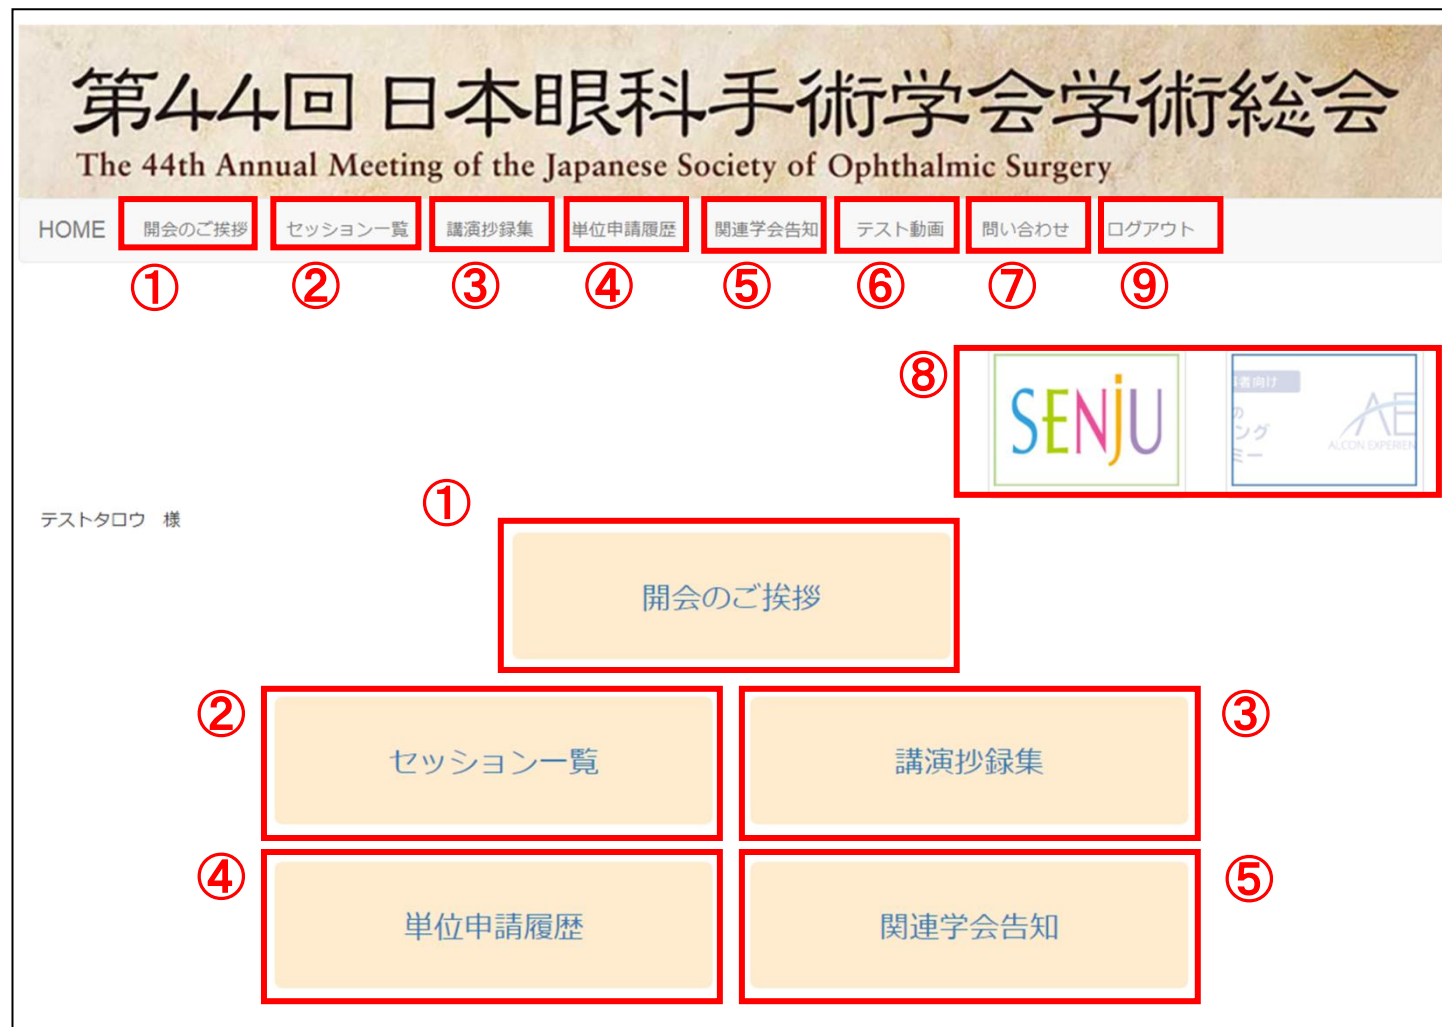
第44回 日本眼科手術学会学術総会
The 44th Annual Meeting of the Japanese Society of Ophthalmic Surgery

HOME 開会のご挨拶 セッション一覧 講演抄録集 単位申請履歴 関連学会告知 テスト動画 問い合わせ ログアウト

① ② ③ ④ ⑤ ⑥ ⑦ ⑨

⑧ SENJU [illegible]者向け の ング ミー AE ALCON EXPERIEN

テストタロウ　様

①
開会のご挨拶

②
セッション一覧

③
講演抄録集

④
単位申請履歴

⑤
関連学会告知